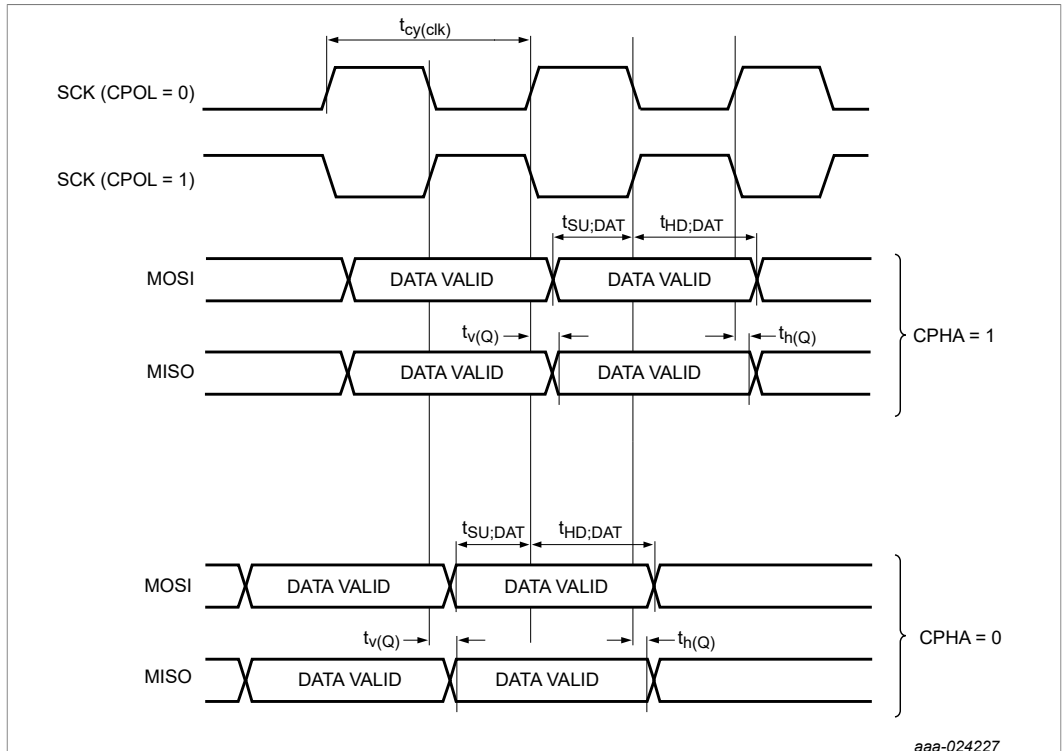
$t_{cy(clk)}$

SCK (CPOL = 0)

SCK (CPOL = 1)

$t_{SU;DAT}$ $t_{HD;DAT}$

MOSI DATA VALID DATA VALID

$t_{v(Q)}$ $t_{h(Q)}$

CPHA = 1

MISO DATA VALID DATA VALID

$t_{SU;DAT}$ $t_{HD;DAT}$

MOSI DATA VALID DATA VALID

$t_{v(Q)}$ $t_{h(Q)}$

CPHA = 0

MISO DATA VALID DATA VALID

aaa-024227